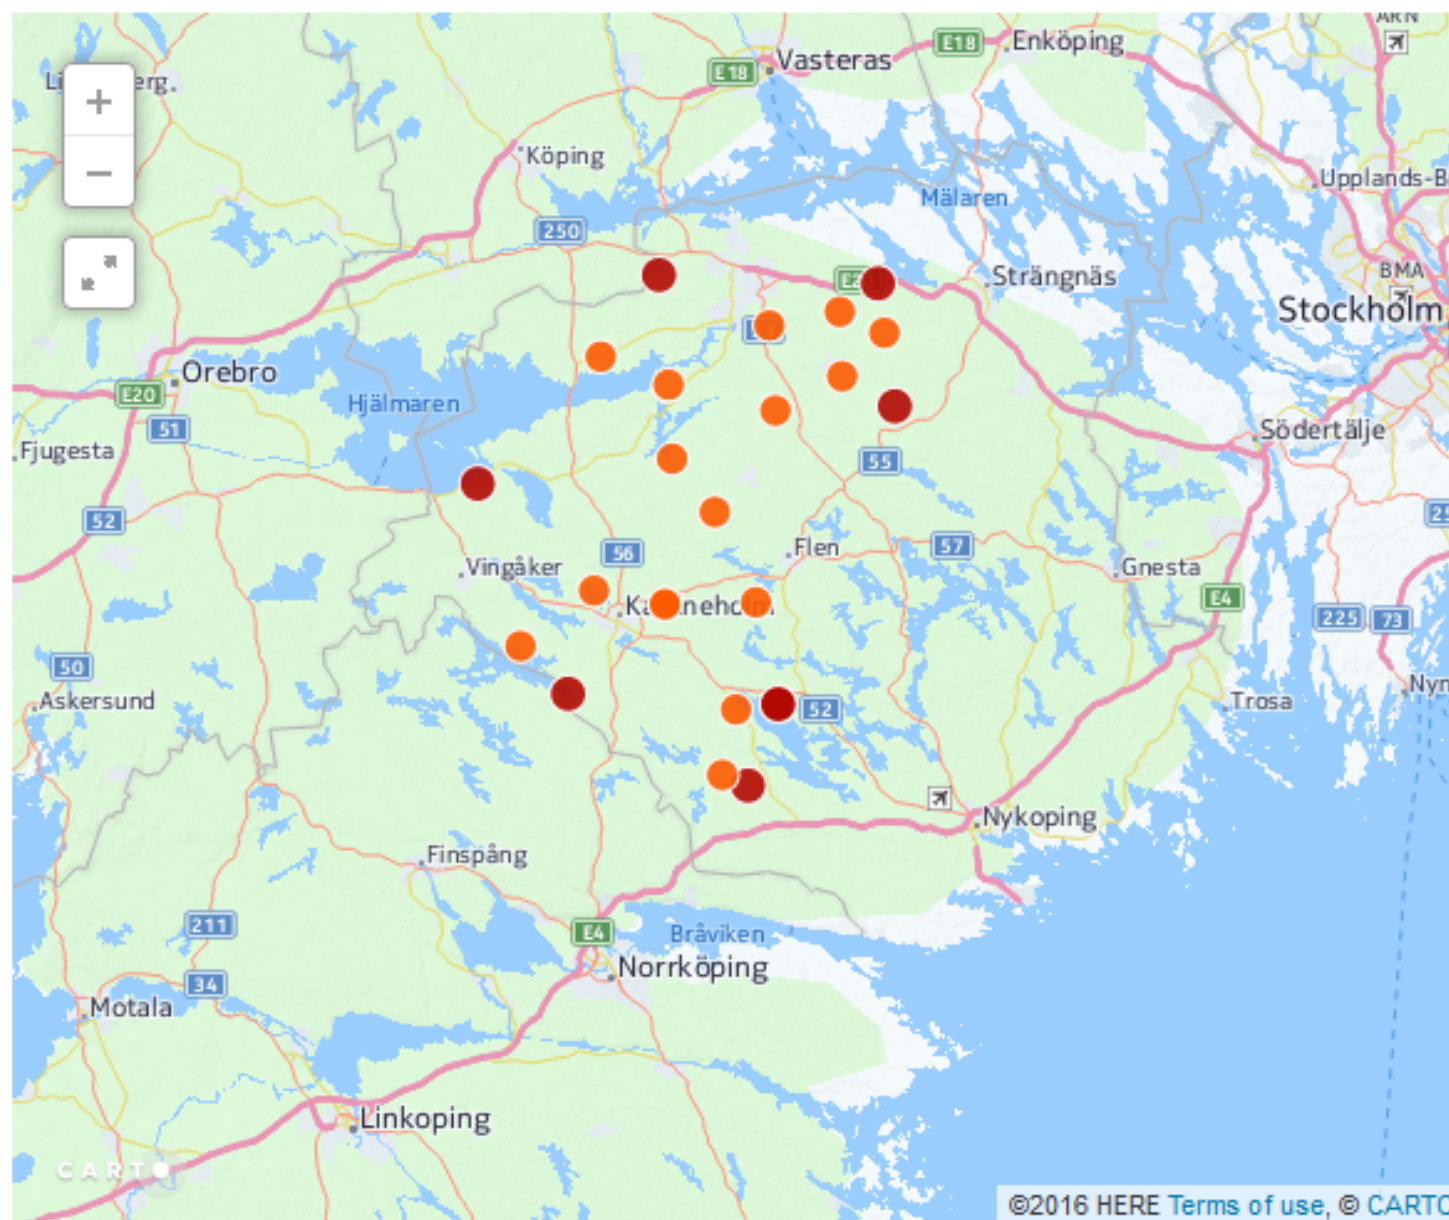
+
−
Li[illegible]erg.
E18
Vasteras
E18
Enköping
ARN
Köping
Mälaren
Upplands-B
250
E20
Strängnäs
BMA
Stockholm
Orebro
E20
Hjälmaren
51
Fjugesta
55
Södertälje
52
Flen
57
Vingåker
56
Gnesta
Ka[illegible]neh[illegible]
E4
225
73
50
Askersund
Trosa
52
Nyn
Nykoping
Finspång
211
E4
Bråviken
Norrköping
34
Motala
Linkoping
CARTO
©2016 HERE Terms of use, © CARTO